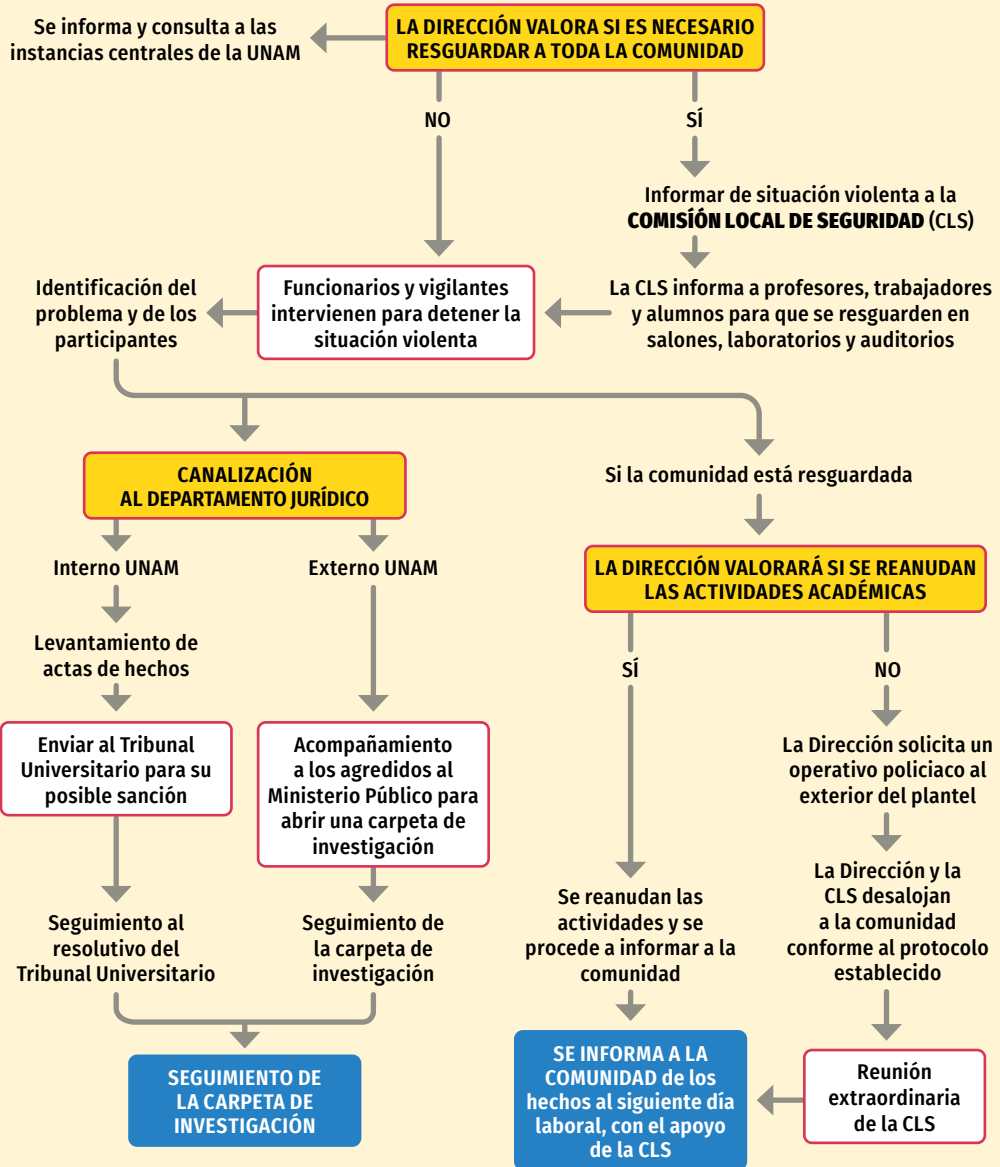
LA DIRECCIÓN VALORA SI ES NECESARIO RESGUARDAR A TODA LA COMUNIDAD

Se informa y consulta a las instancias centrales de la UNAM

NO

SÍ

Informar de situación violenta a la COMISIÓN LOCAL DE SEGURIDAD (CLS)

La CLS informa a profesores, trabajadores y alumnos para que se resguarden en salones, laboratorios y auditorios

Funcionarios y vigilantes intervienen para detener la situación violenta

Identificación del problema y de los participantes

CANALIZACIÓN AL DEPARTAMENTO JURÍDICO

Si la comunidad está resguardada

Interno UNAM

Externo UNAM

LA DIRECCIÓN VALORARÁ SI SE REANUDAN LAS ACTIVIDADES ACADÉMICAS

Levantamiento de actas de hechos

SÍ

NO

Enviar al Tribunal Universitario para su posible sanción

Acompañamiento a los agredidos al Ministerio Público para abrir una carpeta de investigación

La Dirección solicita un operativo policiaco al exterior del plantel

La Dirección y la CLS desalojan a la comunidad conforme al protocolo establecido

Seguimiento al resolutivo del Tribunal Universitario

Seguimiento de la carpeta de investigación

Se reanudan las actividades y se procede a informar a la comunidad

SEGUIMIENTO DE LA CARPETA DE INVESTIGACIÓN

SE INFORMA A LA COMUNIDAD de los hechos al siguiente día laboral, con el apoyo de la CLS

Reunión extraordinaria de la CLS